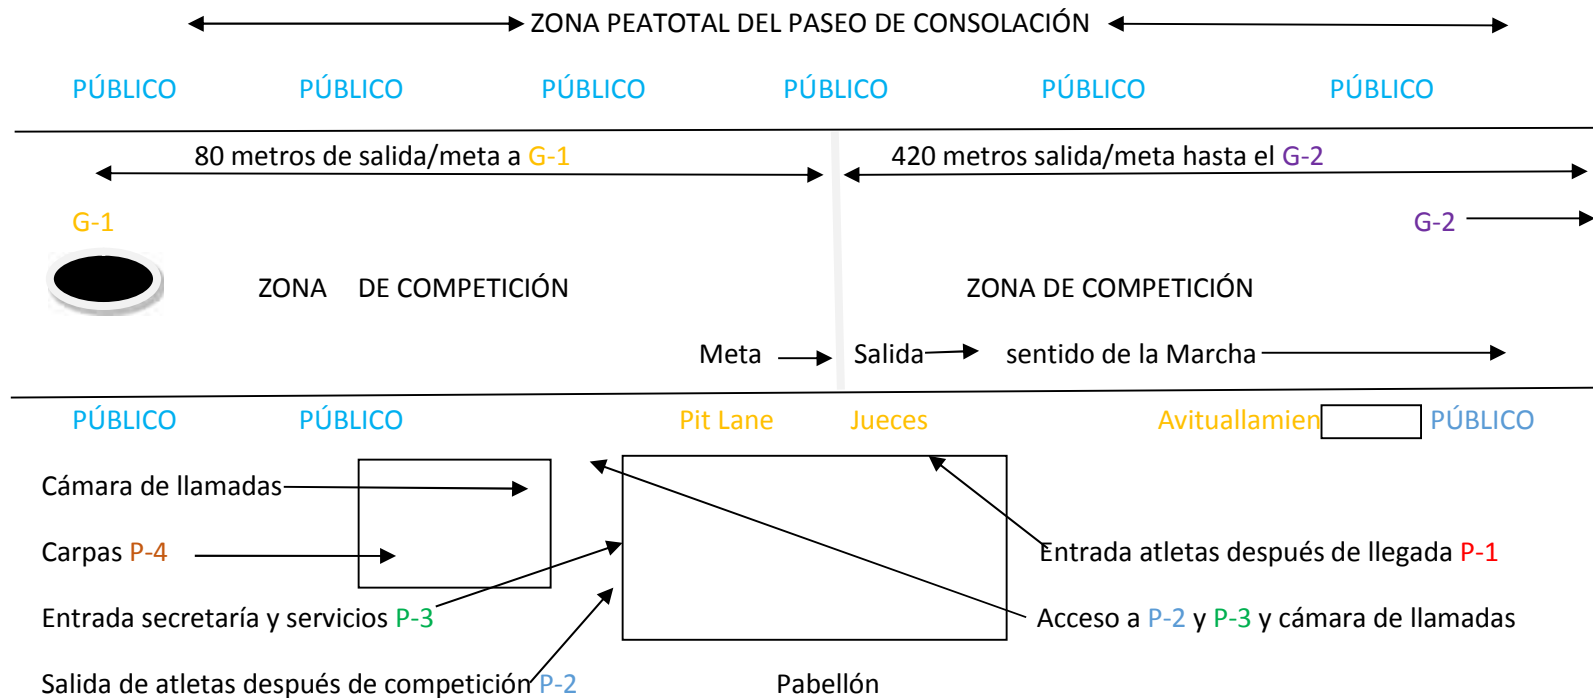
ZONA PEATOTAL DEL PASEO DE CONSOLACIÓN

PÚBLICO PÚBLICO PÚBLICO PÚBLICO PÚBLICO PÚBLICO

80 metros de salida/meta a G-1

420 metros salida/meta hasta el G-2

G-1

G-2

ZONA DE COMPETICIÓN

ZONA DE COMPETICIÓN

Meta

Salida

sentido de la Marcha

PÚBLICO PÚBLICO

Pit Lane

Jueces

Avituallamien

PÚBLICO

Cámara de llamadas

Carpas P-4

Entrada secretaría y servicios P-3

Salida de atletas después de competición P-2

Entrada atletas después de llegada P-1

Acceso a P-2 y P-3 y cámara de llamadas

Pabellón